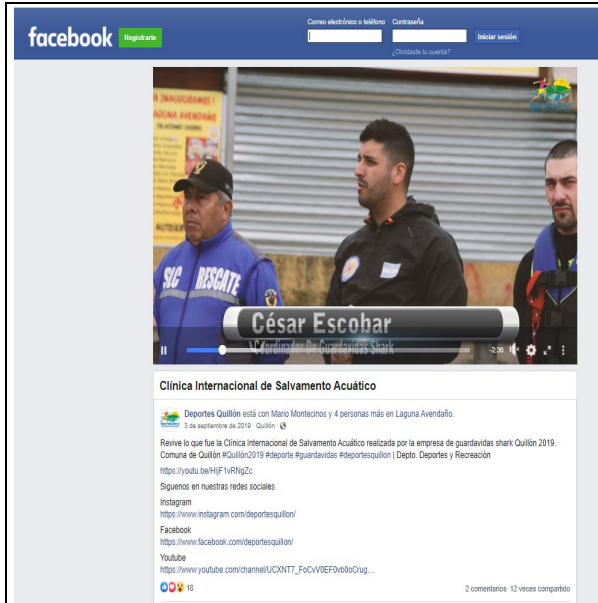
facebook Registrarte

Correo electrónico o teléfono Contraseña

Iniciar sesión

¿Olvidaste tu cuenta?

¡INAUGURAMOS! LAGUNA AVENDAÑO

SIG RESCATE

César Escobar

Coordinador De Guardavidas Shark

-2:30

Clínica Internacional de Salvamento Acuático

Deportes Quillón está con Mario Montecinos y 4 personas más en Laguna Avendaño.
3 de septiembre de 2019 · Quillón ·

Revive lo que fue la Clínica Internacional de Salvamento Acuático realizada por la empresa de guardavidas shark Quillón 2019. Comuna de Quillón #Quillón2019 #deporte #guardavidas #deportesquillon | Depto. Deportes y Recreación

https://youtu.be/HljF1vRNgZc

Síguenos en nuestras redes sociales

Instagram
https://www.instagram.com/deportesquillon/

Facebook
https://www.facebook.com/deportesquillon/

Youtube
https://www.youtube.com/channel/UCXNT7_FoCvV0EF0vb0oCrug...

18

2 comentarios 12 veces compartido